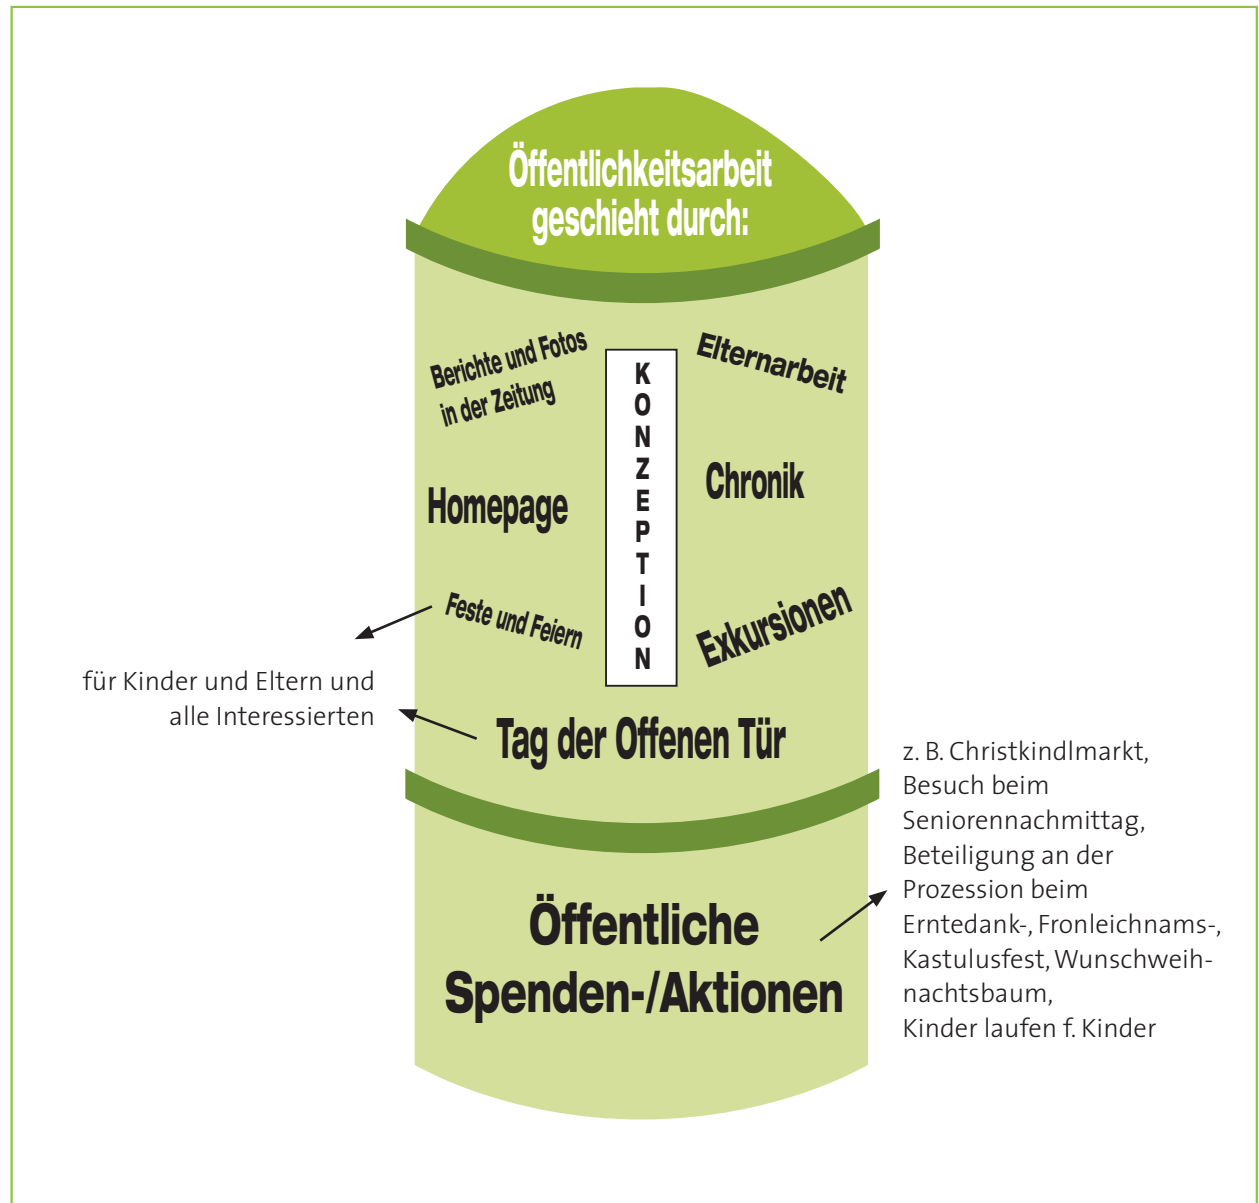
Öffentlichkeitsarbeit geschieht durch:

Berichte und Fotos in der Zeitung

KONZEPTION

Elternarbeit

Homepage

Chronik

Feste und Feiern

Exkursionen

für Kinder und Eltern und alle Interessierten

Tag der Offenen Tür

z. B. Christkindlmarkt, Besuch beim Seniorennachmittag, Beteiligung an der Prozession beim Erntedank-, Fronleichnams-, Kastulusfest, Wunschweihnachtsbaum, Kinder laufen f. Kinder

Öffentliche Spenden-/Aktionen